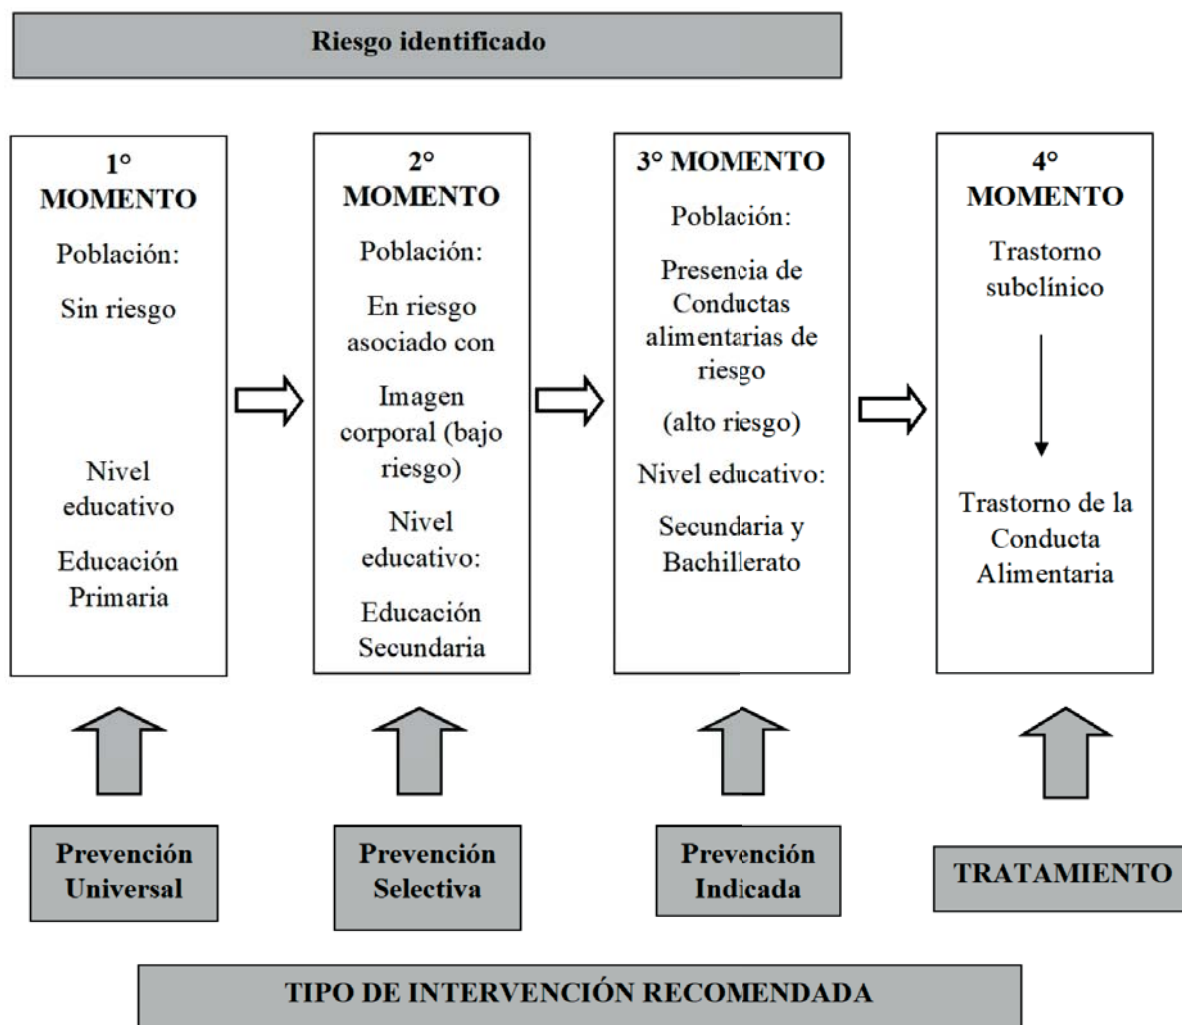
Riesgo identificado

1° MOMENTO

Población:

Sin riesgo

Nivel educativo

Educación Primaria

2° MOMENTO

Población:

En riesgo asociado con

Imagen corporal (bajo riesgo)

Nivel educativo:

Educación Secundaria

3° MOMENTO

Población:

Presencia de Conductas alimentarias de riesgo

(alto riesgo)

Nivel educativo:

Secundaria y Bachillerato

4° MOMENTO

Trastorno subclínico

Trastorno de la Conducta Alimentaria

Prevención Universal

Prevención Selectiva

Prevención Indicada

TRATAMIENTO

TIPO DE INTERVENCIÓN RECOMENDADA